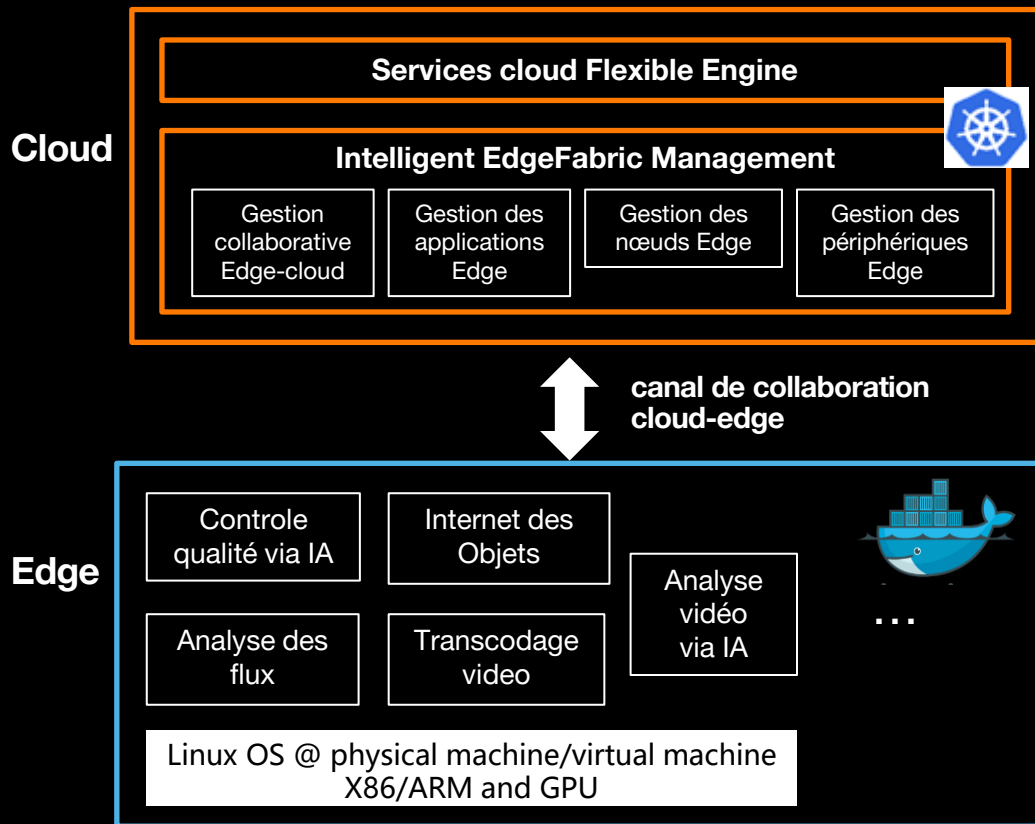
Cloud

Services cloud Flexible Engine

Intelligent EdgeFabric Management

Gestion collaborative Edge-cloud

Gestion des applications Edge

Gestion des nœuds Edge

Gestion des périphériques Edge

canal de collaboration cloud-edge

Edge

Controle qualité via IA

Internet des Objets

Analyse vidéo via IA

Analyse des flux

Transcodage video

...

Linux OS @ physical machine/virtual machine X86/ARM and GPU